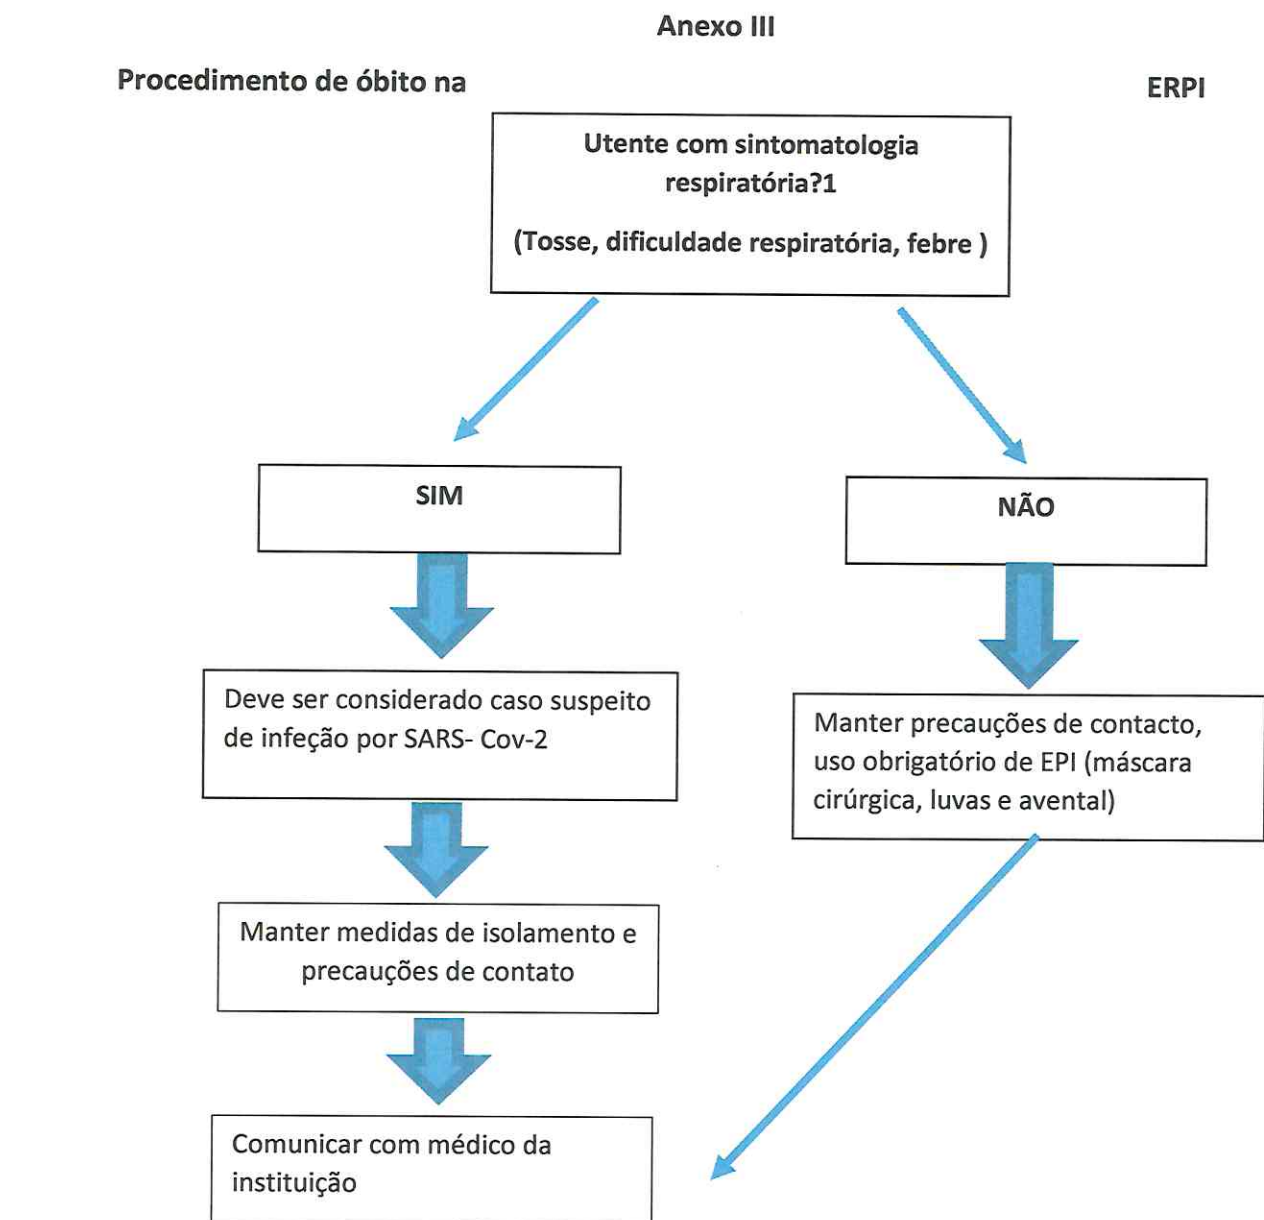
Anexo III

Procedimento de óbito na ERPI

Utente com sintomatologia respiratória?1

(Tosse, dificuldade respiratória, febre )

SIM

NÃO

Deve ser considerado caso suspeito de infeção por SARS- Cov-2

Manter precauções de contacto, uso obrigatório de EPI (máscara cirúrgica, luvas e avental)

Manter medidas de isolamento e precauções de contato

Comunicar com médico da instituição